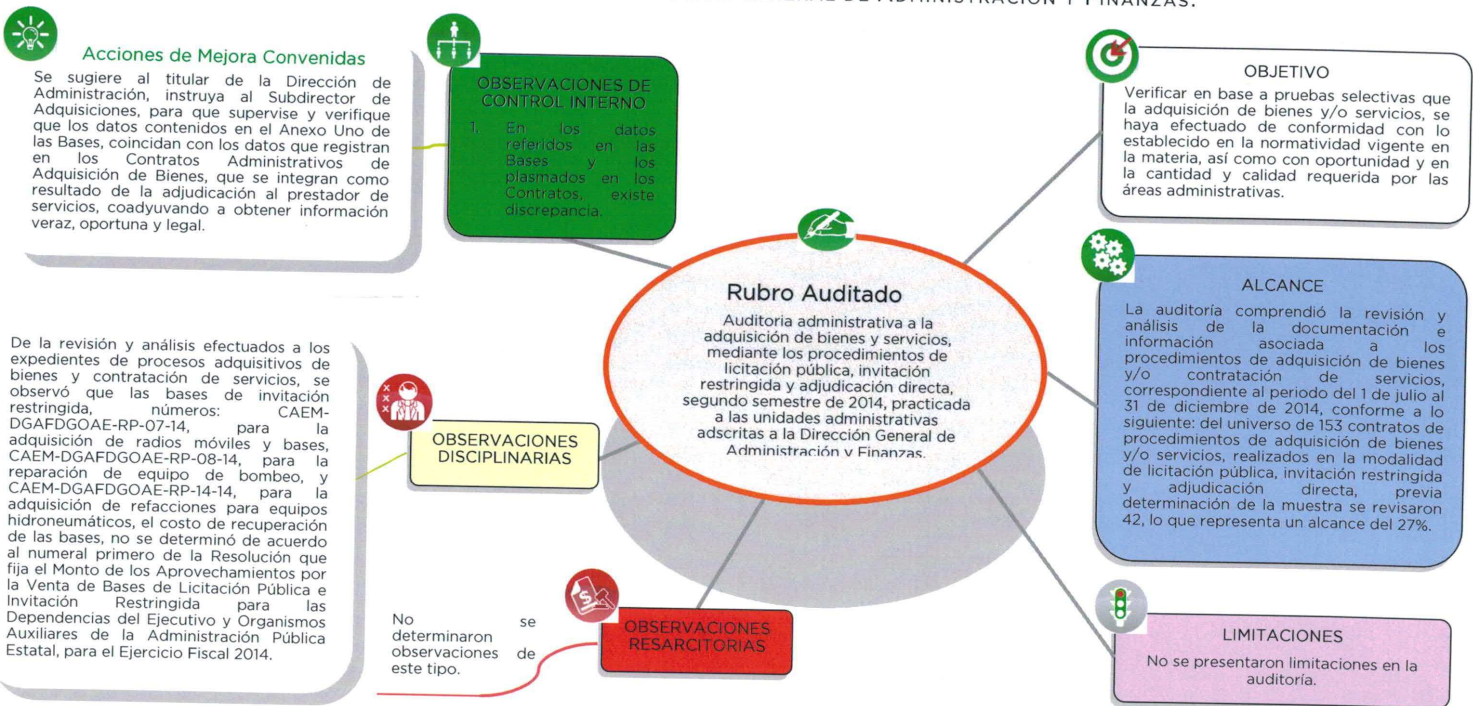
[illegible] GENERAL DE ADMINISTRACIÓN Y FINANZAS.

Acciones de Mejora Convenidas

Se sugiere al titular de la Dirección de Administración, instruya al Subdirector de Adquisiciones, para que supervise y verifique que los datos contenidos en el Anexo Uno de las Bases, coincidan con los datos que registran en los Contratos Administrativos de Adquisición de Bienes, que se integran como resultado de la adjudicación al prestador de servicios, coadyuvando a obtener información veraz, oportuna y legal.

OBSERVACIONES DE CONTROL INTERNO

1. En los datos referidos en las Bases y los plasmados en los Contratos, existe discrepancia.

OBJETIVO

Verificar en base a pruebas selectivas que la adquisición de bienes y/o servicios, se haya efectuado de conformidad con lo establecido en la normatividad vigente en la materia, así como con oportunidad y en la cantidad y calidad requerida por las áreas administrativas.

Rubro Auditado

Auditoria administrativa a la adquisición de bienes y servicios, mediante los procedimientos de licitación pública, invitación restringida y adjudicación directa, segundo semestre de 2014, practicada a las unidades administrativas adscritas a la Dirección General de Administración y Finanzas.

ALCANCE

La auditoría comprendió la revisión y análisis de la documentación e información asociada a los procedimientos de adquisición de bienes y/o contratación de servicios, correspondiente al periodo del 1 de julio al 31 de diciembre de 2014, conforme a lo siguiente: del universo de 153 contratos de procedimientos de adquisición de bienes y/o servicios, realizados en la modalidad de licitación pública, invitación restringida y adjudicación directa, previa determinación de la muestra se revisaron 42, lo que representa un alcance del 27%.

De la revisión y análisis efectuados a los expedientes de procesos adquisitivos de bienes y contratación de servicios, se observó que las bases de invitación restringida, números: CAEM-DGAFDGOAE-RP-07-14, para la adquisición de radios móviles y bases, CAEM-DGAFDGOAE-RP-08-14, para la reparación de equipo de bombeo, y CAEM-DGAFDGOAE-RP-14-14, para la adquisición de refacciones para equipos hidroneumáticos, el costo de recuperación de las bases, no se determinó de acuerdo al numeral primero de la Resolución que fija el Monto de los Aprovechamientos por la Venta de Bases de Licitación Pública e Invitación Restringida para las Dependencias del Ejecutivo y Organismos Auxiliares de la Administración Pública Estatal, para el Ejercicio Fiscal 2014.

OBSERVACIONES DISCIPLINARIAS

No se determinaron observaciones de este tipo.

OBSERVACIONES RESARCITORIAS

LIMITACIONES

No se presentaron limitaciones en la auditoría.